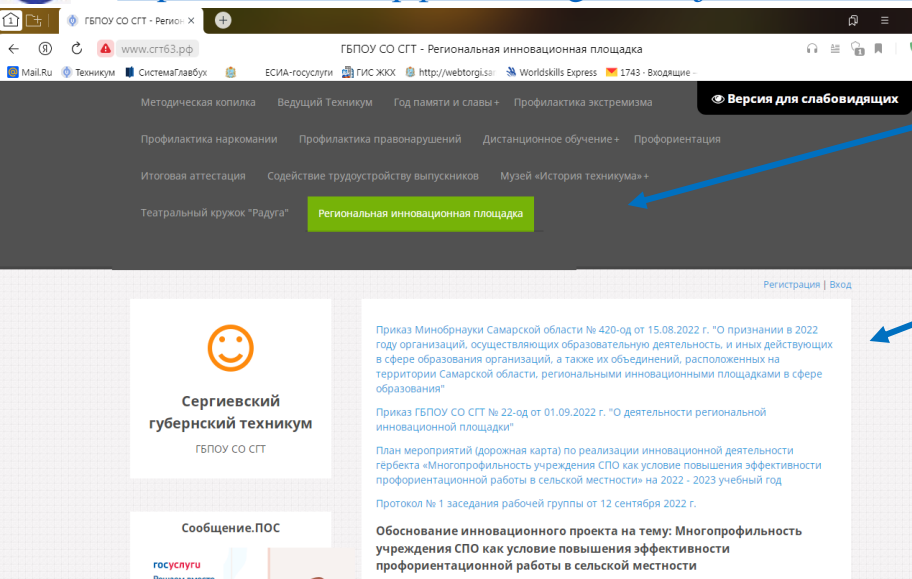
ГБПОУ СО СГТ - Регион ×

www.сгт63.рф ГБПОУ СО СГТ - Региональная инновационная площадка

Mail.Ru Техникум СистемаГлавбух ЕСИА-госуслуги ГИС ЖКХ http://webtorgi.sa Worldskills Express 1743 - Входящие -

Методическая копилка Ведущий Техникум Год памяти и славы + Профилактика экстремизма

Версия для слабовидящих

Профилактика наркомании Профилактика правонарушений Дистанционное обучение + Профориентация

Итоговая аттестация Содействие трудоустройству выпускников Музей «История техникума» +

Театральный кружок "Радуга" Региональная инновационная площадка

Регистрация | Вход

Сергиевский губернский техникум

ГБПОУ СО СГТ

Приказ Минобрнауки Самарской области № 420-од от 15.08.2022 г. "О признании в 2022 году организаций, осуществляющих образовательную деятельность, и иных действующих в сфере образования организаций, а также их объединений, расположенных на территории Самарской области, региональными инновационными площадками в сфере образования"

Приказ ГБПОУ СО СГТ № 22-од от 01.09.2022 г. "О деятельности региональной инновационной площадки"

План мероприятий (дорожная карта) по реализации инновационной деятельности гёрбекта «Многопрофильность учреждения СПО как условие повышения эффективности профориентационной работы в сельской местности» на 2022 - 2023 учебный год

Протокол № 1 заседания рабочей группы от 12 сентября 2022 г.

Обоснование инновационного проекта на тему: Многопрофильность учреждения СПО как условие повышения эффективности профориентационной работы в сельской местности

Сообщение.ПОС

госуслуги

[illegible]